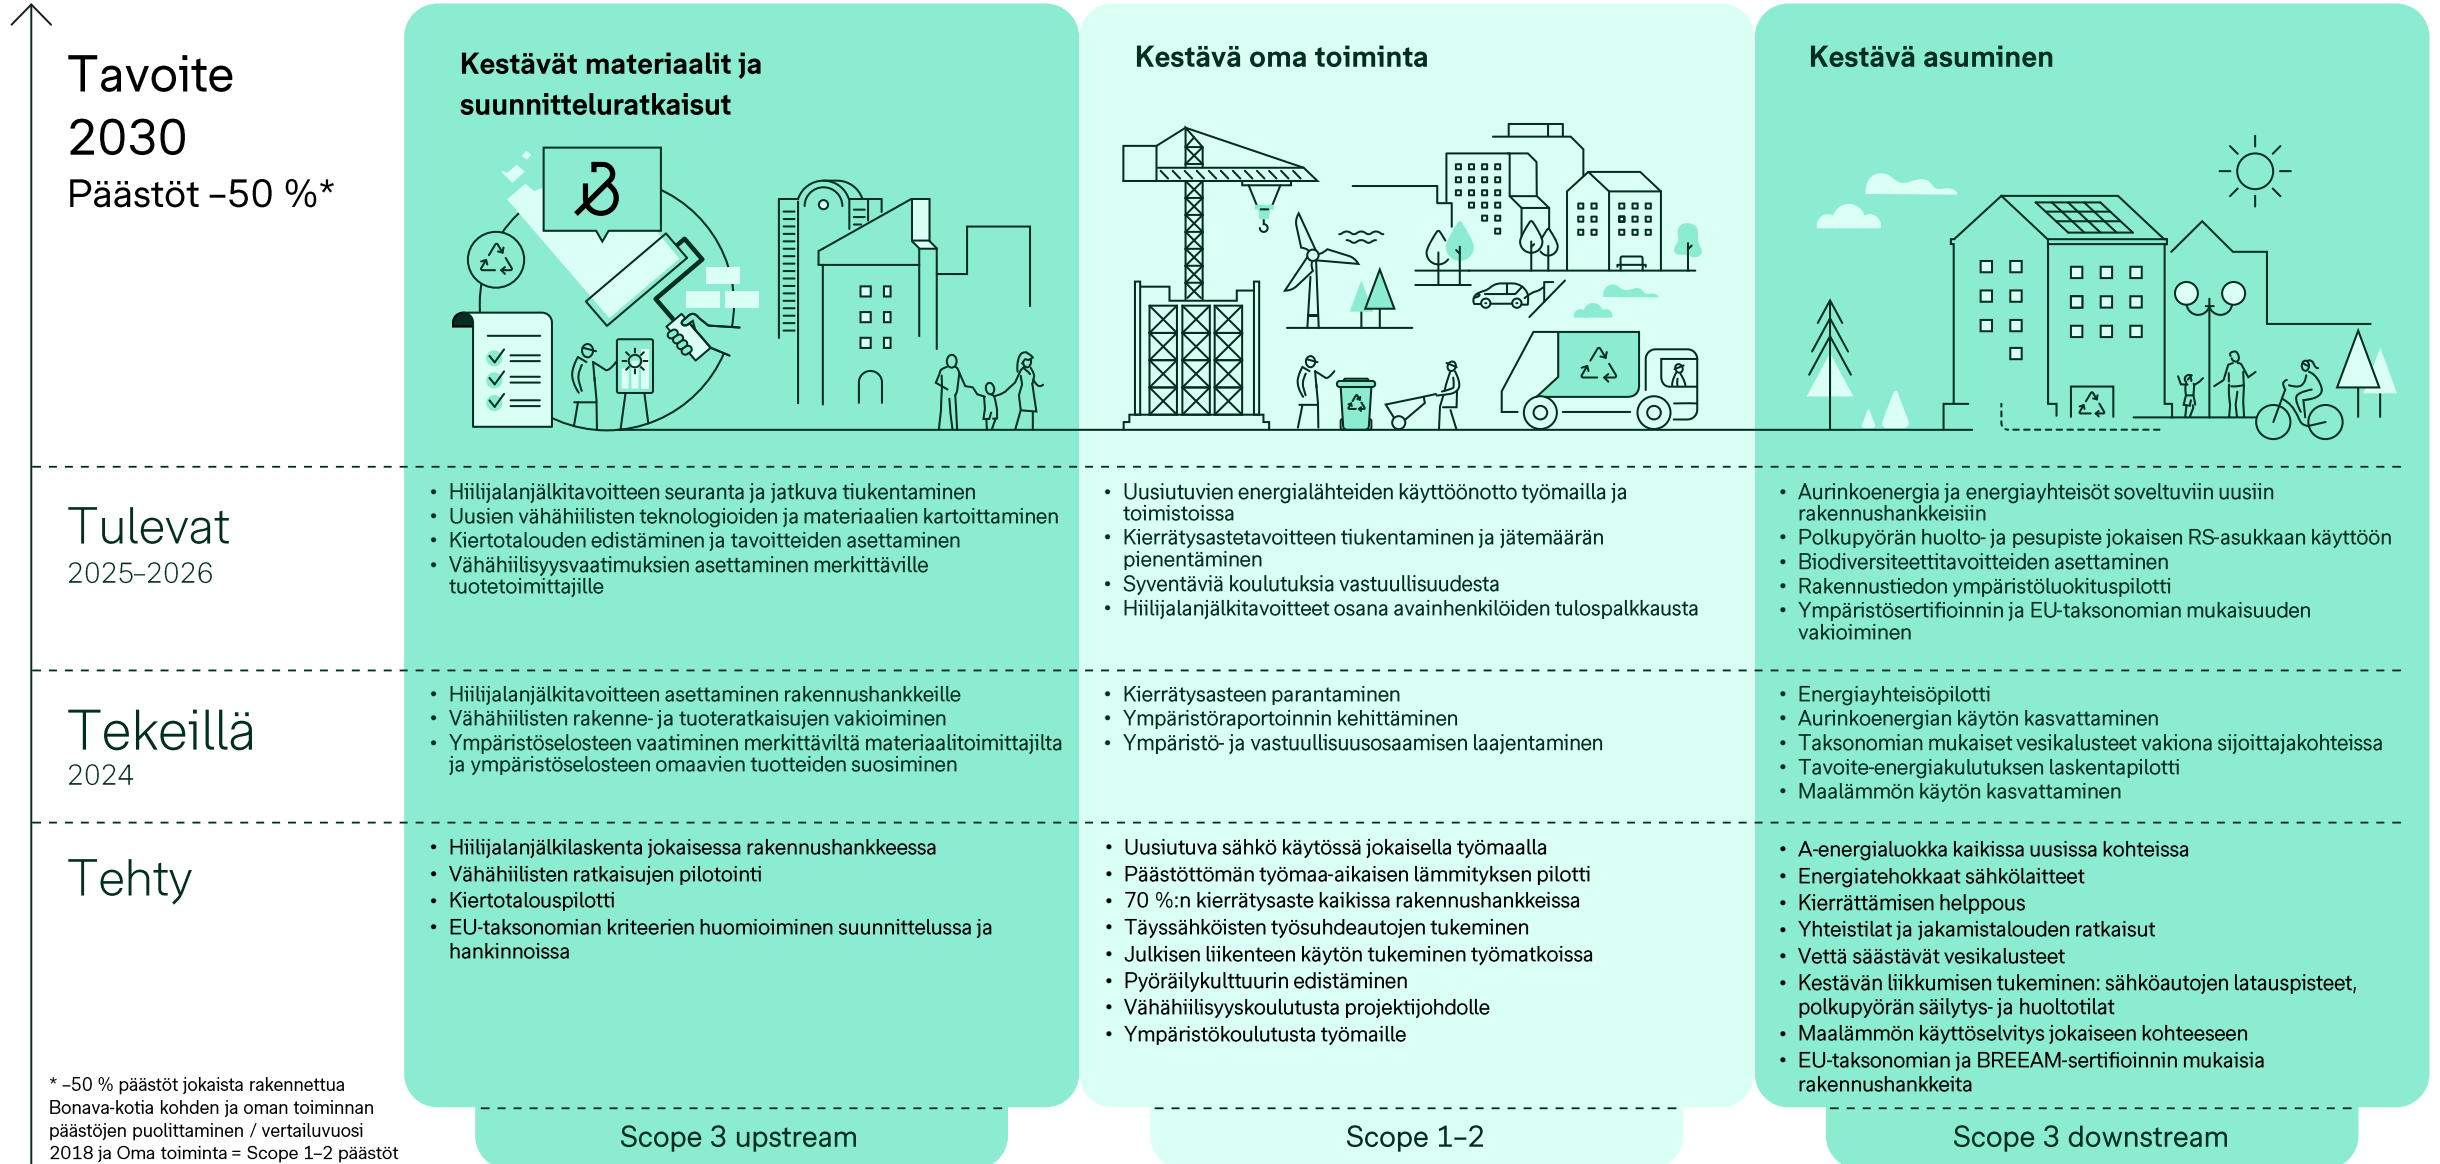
Tavoite 2030
Päästöt –50 %*

Kestävät materiaalit ja suunnitteluratkaisut

Kestävä oma toiminta

Kestävä asuminen

Tulevat
2025–2026

• Hiilijalanjälkitavoitteen seuranta ja jatkuva tiukentaminen
• Uusien vähähiilisten teknologioiden ja materiaalien kartoittaminen
• Kiertotalouden edistäminen ja tavoitteiden asettaminen
• Vähähiilisyysvaatimuksien asettaminen merkittäville tuotetoimittajille

• Uusiutuvien energialähteiden käyttöönotto työmailla ja toimistoissa
• Kierrätysastetavoitteen tiukentaminen ja jätemäärän pienentäminen
• Syventäviä koulutuksia vastuullisuudesta
• Hiilijalanjälkitavoitteet osana avainhenkilöiden tulospalkkausta

• Aurinkoenergia ja energiayhteisöt soveltuviin uusiin rakennushankkeisiin
• Polkupyörän huolto- ja pesupiste jokaisen RS-asukkaan käyttöön
• Biodiversiteettitavoitteiden asettaminen
• Rakennustiedon ympäristöluokituspilotti
• Ympäristösertifioinnin ja EU-taksonomian mukaisuuden vakioiminen

Tekeillä
2024

• Hiilijalanjälkitavoitteen asettaminen rakennushankkeille
• Vähähiilisten rakenne- ja tuoteratkaisujen vakioiminen
• Ympäristöselosteen vaatiminen merkittäviltä materiaalitoimittajilta ja ympäristöselosteen omaavien tuotteiden suosiminen

• Kierrätysasteen parantaminen
• Ympäristöraportoinnin kehittäminen
• Ympäristö- ja vastuullisuusosaamisen laajentaminen

• Energiayhteisöpilotti
• Aurinkoenergian käytön kasvattaminen
• Taksonomian mukaiset vesikalusteet vakiona sijoittajakohteissa
• Tavoite-energiakulutuksen laskentapilotti
• Maalämmön käytön kasvattaminen

Tehty

• Hiilijalanjälkilaskenta jokaisessa rakennushankkeessa
• Vähähiilisten ratkaisujen pilotointi
• Kiertotalouspilotti
• EU-taksonomian kriteerien huomioiminen suunnittelussa ja hankinnoissa

• Uusiutuva sähkö käytössä jokaisella työmaalla
• Päästöttömän työmaa-aikaisen lämmityksen pilotti
• 70 %:n kierrätysaste kaikissa rakennushankkeissa
• Täyssähköisten työsuhdeautojen tukeminen
• Julkisen liikenteen käytön tukeminen työmatkoissa
• Pyöräilykulttuurin edistäminen
• Vähähiilisyyskoulutusta projektijohdolle
• Ympäristökoulutusta työmaille

• A-energialuokka kaikissa uusissa kohteissa
• Energiatehokkaat sähkölaitteet
• Kierrättämisen helppous
• Yhteistilat ja jakamistalouden ratkaisut
• Vettä säästävät vesikalusteet
• Kestävän liikkumisen tukeminen: sähköautojen latauspisteet, polkupyörän säilytys- ja huoltotilat
• Maalämmön käyttöselvitys jokaiseen kohteeseen
• EU-taksonomian ja BREEAM-sertifioinnin mukaisia rakennushankkeita

* –50 % päästöt jokaista rakennettua Bonava-kotia kohden ja oman toiminnan päästöjen puolittaminen / vertailuvuosi 2018 ja Oma toiminta = Scope 1–2 päästöt

Scope 3 upstream

Scope 1–2

Scope 3 downstream